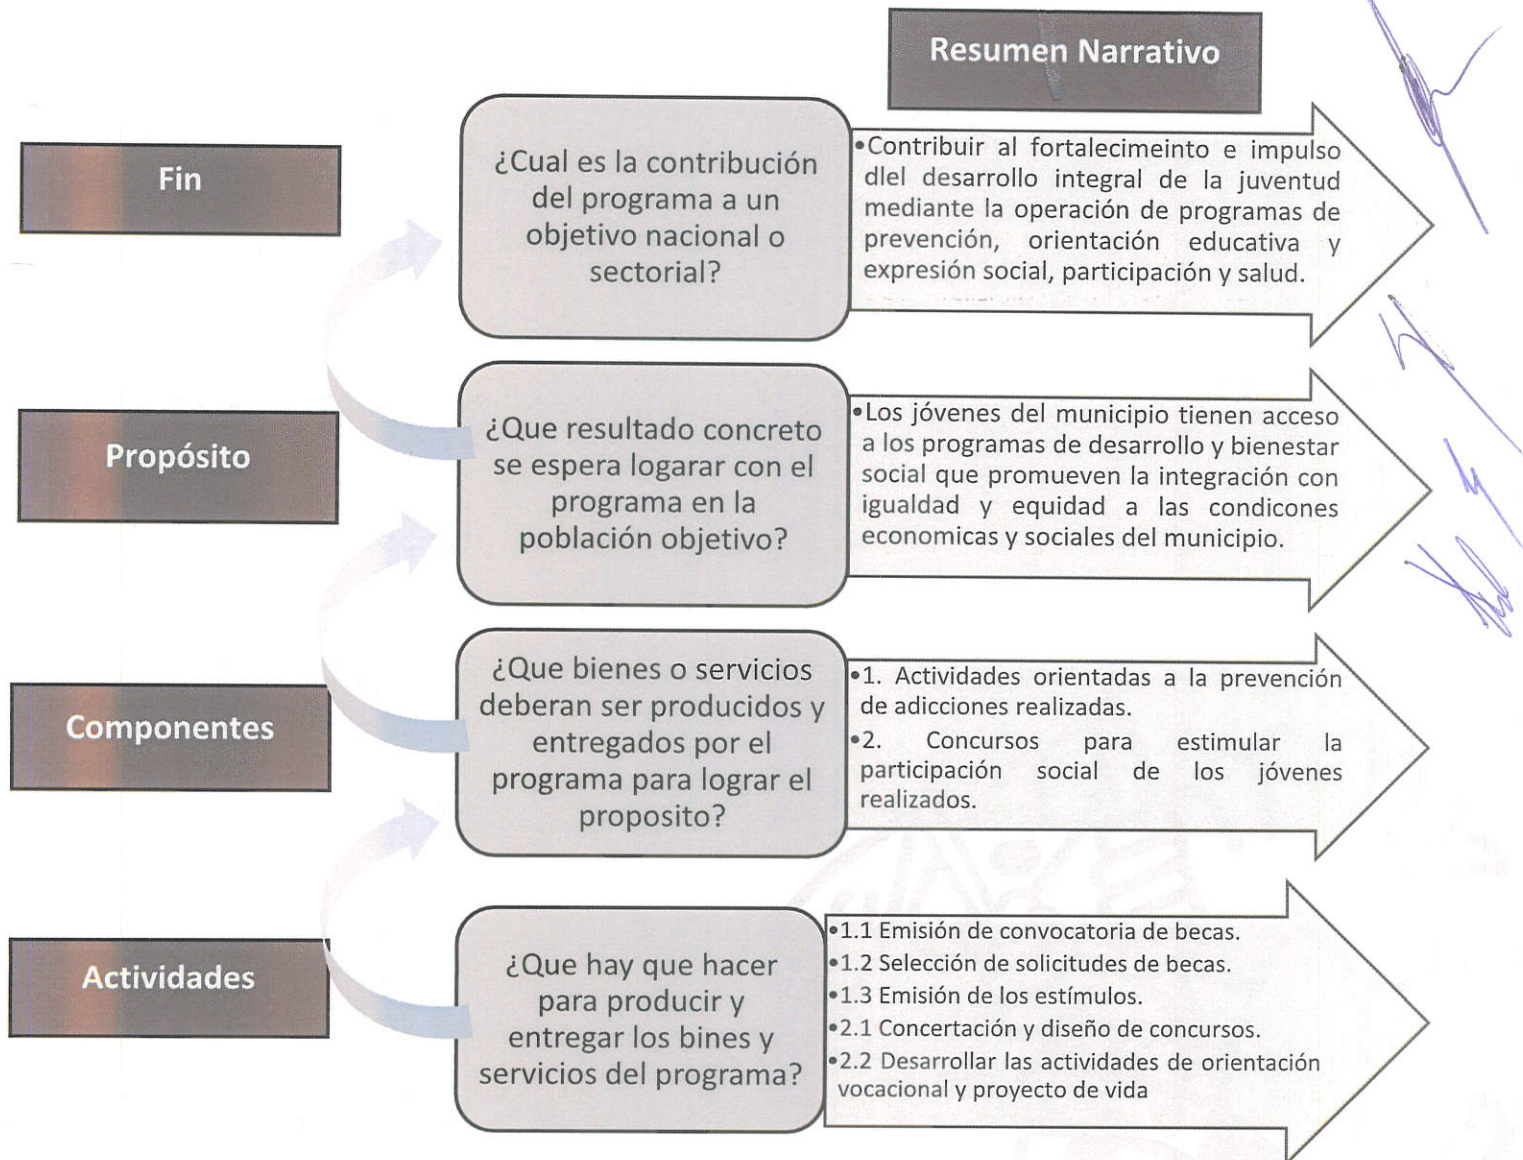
Resumen Narrativo

Fin

¿Cual es la contribución del programa a un objetivo nacional o sectorial?

•Contribuir al fortalecimeinto e impulso dlel desarrollo integral de la juventud mediante la operación de programas de prevención, orientación educativa y expresión social, participación y salud.

Propósito

¿Que resultado concreto se espera logarar con el programa en la población objetivo?

•Los jóvenes del municipio tienen acceso a los programas de desarrollo y bienestar social que promueven la integración con igualdad y equidad a las condicones economicas y sociales del municipio.

Componentes

¿Que bienes o servicios deberan ser producidos y entregados por el programa para lograr el proposito?

•1. Actividades orientadas a la prevención de adicciones realizadas.
•2. Concursos para estimular la participación social de los jóvenes realizados.

Actividades

¿Que hay que hacer para producir y entregar los bines y servicios del programa?

•1.1 Emisión de convocatoria de becas.
•1.2 Selección de solicitudes de becas.
•1.3 Emisión de los estímulos.
•2.1 Concertación y diseño de concursos.
•2.2 Desarrollar las actividades de orientación vocacional y proyecto de vida